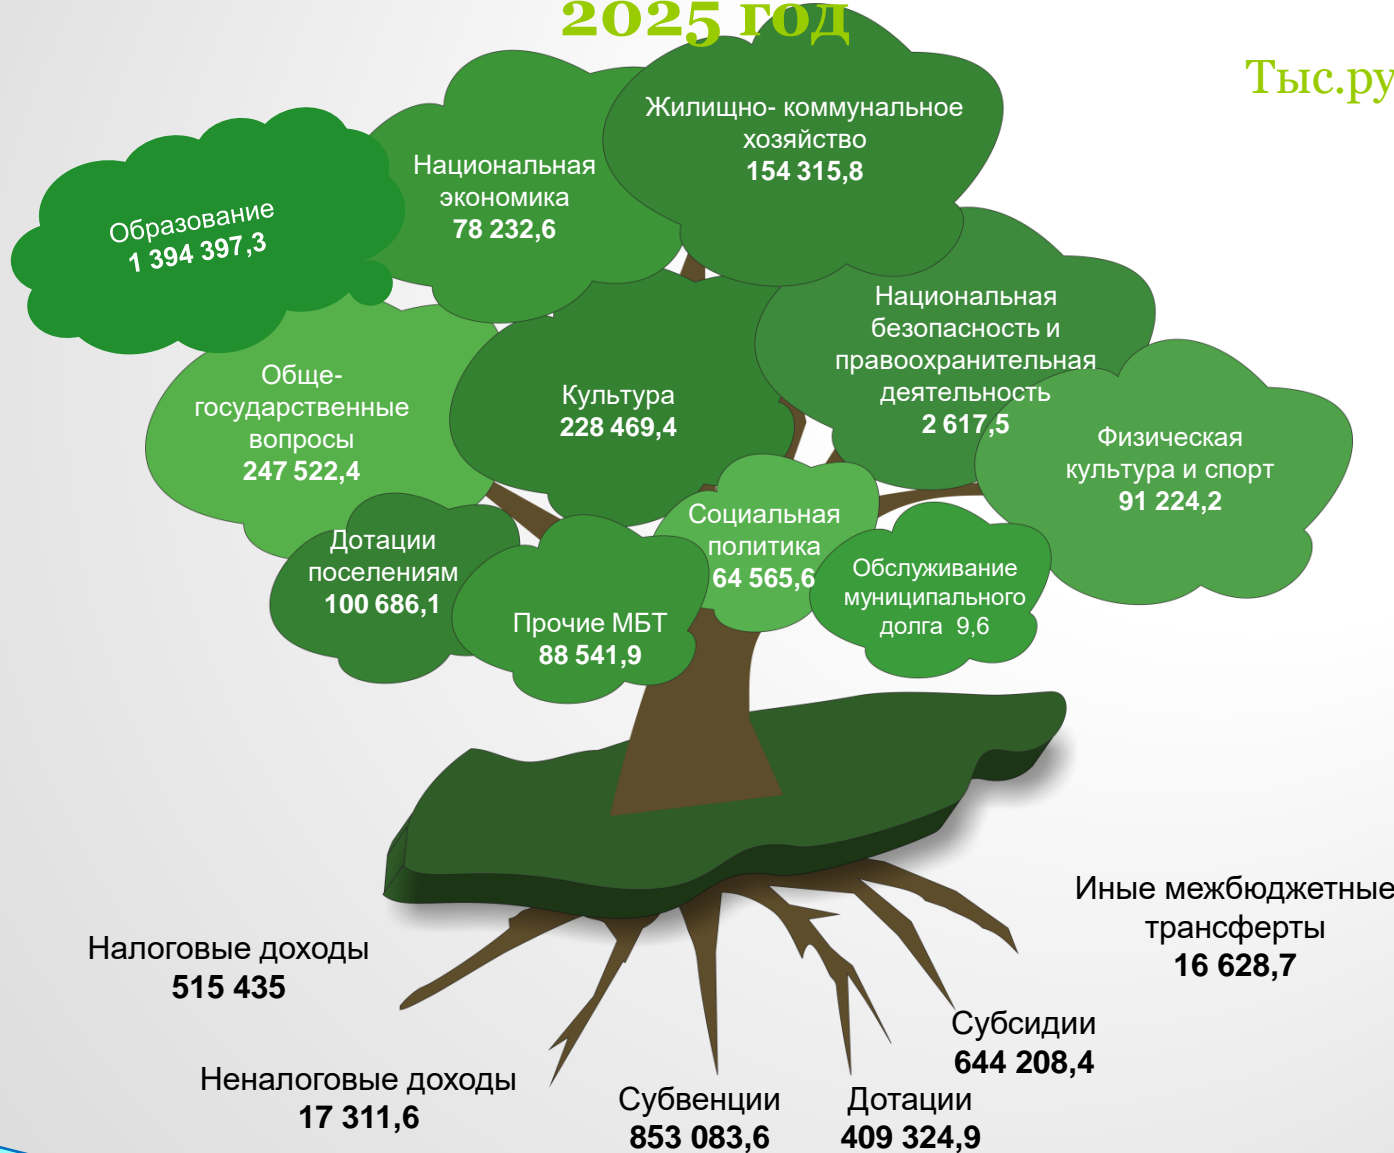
2025 год

Тыс.ру

Жилищно- коммунальное хозяйство
154 315,8

Национальная экономика
78 232,6

Образование
1 394 397,3

Национальная безопасность и правоохранительная деятельность
2 617,5

Обще-государственные вопросы
247 522,4

Культура
228 469,4

Физическая культура и спорт
91 224,2

Социальная политика
64 565,6

Дотации поселениям
100 686,1

Прочие МБТ
88 541,9

Обслуживание муниципального долга 9,6

Иные межбюджетные трансферты
16 628,7

Налоговые доходы
515 435

Субсидии
644 208,4

Неналоговые доходы
17 311,6

Субвенции
853 083,6

Дотации
409 324,9